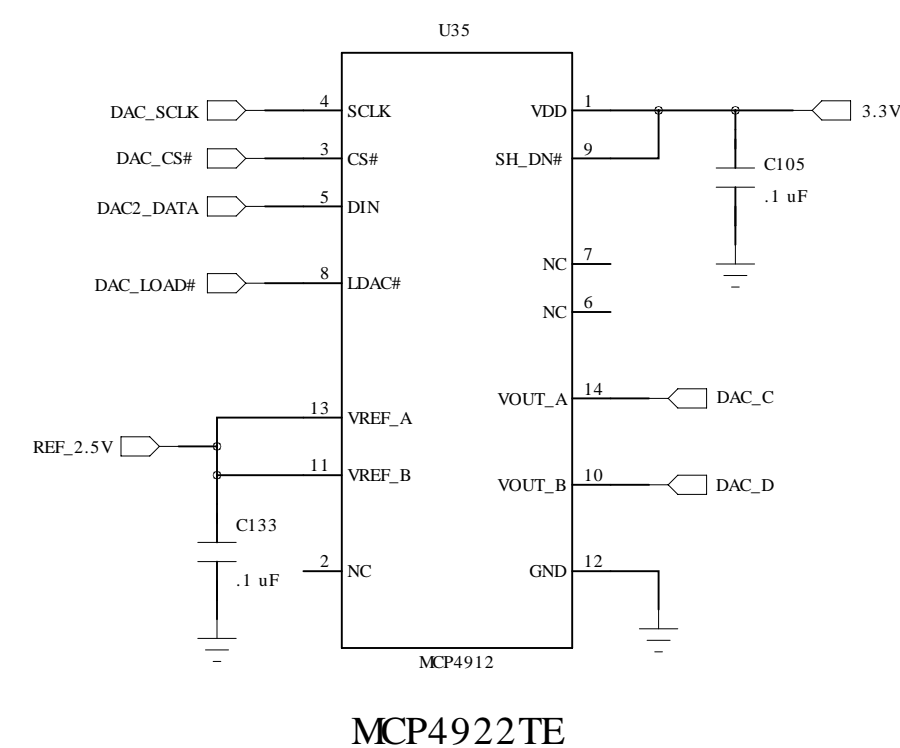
U35

DAC_SCLK
4
SCLK

DAC_CS#
3
CS#

DAC2_DATA
5
DIN

DAC_LOAD#
8
LDAC#

REF_2.5V
13
VREF_A
11
VREF_B

C133
.1 uF

2
NC

VDD
1
3.3V

SH_DN#
9

C105
.1 uF

NC
7

NC
6

VOUT_A
14
DAC_C

VOUT_B
10
DAC_D

GND
12

MCP4912

MCP4922TE